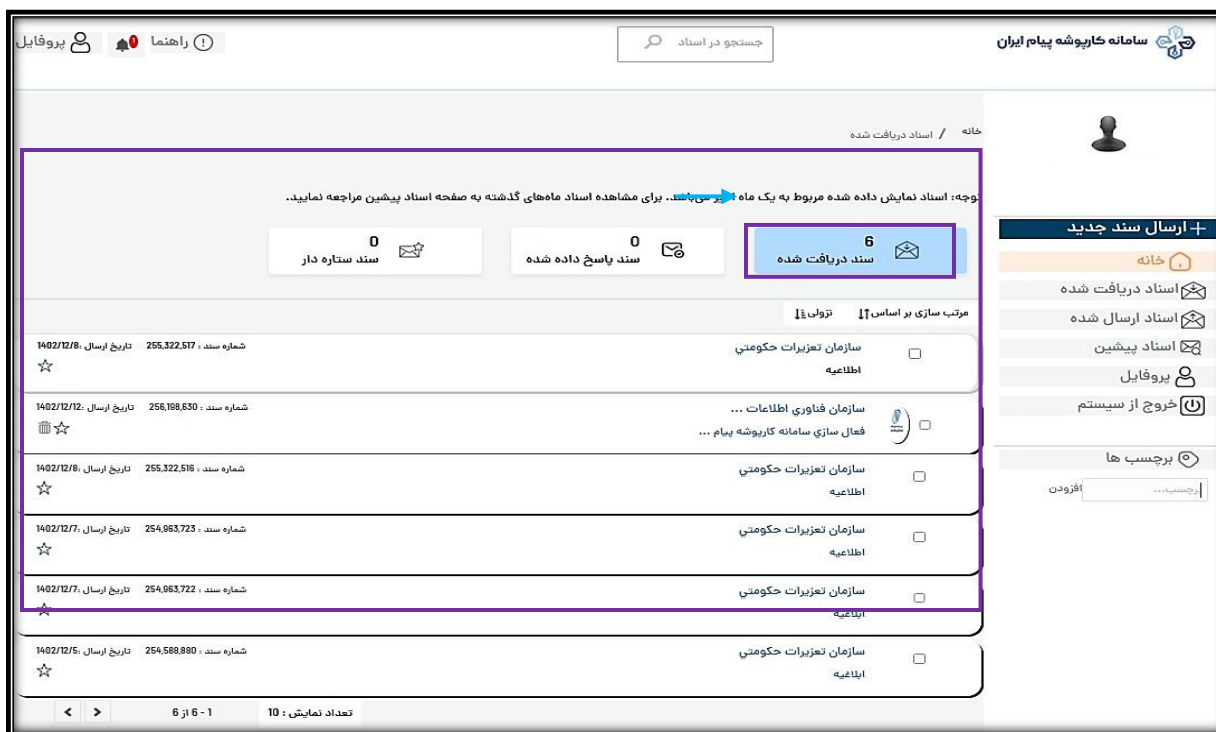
سامانه کارپوشه پیام ایران

جستجو در اسناد

راهنما 0 پروفایل

خانه / اسناد دریافت شده

توجه: اسناد نمایش داده شده مربوط به یک ماه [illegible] می‌باشد. برای مشاهده اسناد ماه‌های گذشته به صفحه اسناد پیشین مراجعه نمایید.

6
سند دریافت شده

0
سند پاسخ داده شده

0
سند ستاره دار

مرتب سازی بر اساس نزولی

سازمان تعزیرات حکومتي
اطلاعیه
شماره سند : 255,322,517 تاریخ ارسال :1402/12/8

سازمان فناوري اطلاعات ...
فعال سازي سامانه کارپوشه پیام ...
شماره سند : 256,198,630 تاریخ ارسال :1402/12/12

سازمان تعزیرات حکومتي
اطلاعیه
شماره سند : 255,322,516 تاریخ ارسال :1402/12/8

سازمان تعزیرات حکومتي
اطلاعیه
شماره سند : 254,963,723 تاریخ ارسال :1402/12/7

سازمان تعزیرات حکومتي
ابلاغیه
شماره سند : 254,963,722 تاریخ ارسال :1402/12/7

سازمان تعزیرات حکومتي
ابلاغیه
شماره سند : 254,588,880 تاریخ ارسال :1402/12/5

تعداد نمایش : 10 1 - 6 از 6

+ ارسال سند جدید
خانه
اسناد دریافت شده
اسناد ارسال شده
اسناد پیشین
پروفایل
خروج از سیستم
برچسب ها
برچسب...
افزودن